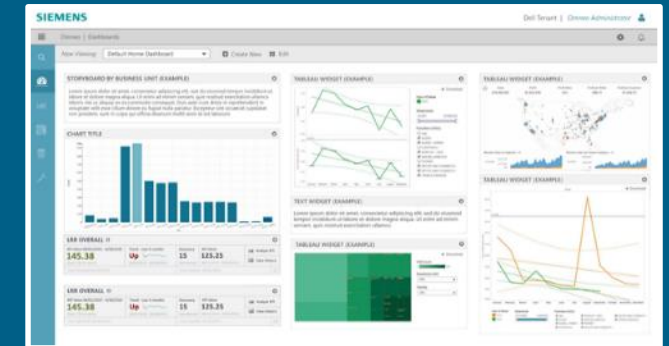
SIEMENS

Del Tenant | Omnex Administrator

Omnex | Dashboards

Now Viewing: Default Home Dashboard

Create New

Edit

STORYBOARD BY BUSINESS UNIT (EXAMPLE)

Lorem ipsum dolor sit amet, consectetur adipiscing elit, sed do eiusmod tempor incididunt ut labore et dolore magna aliqua. Ut enim ad minim veniam, quis nostrud exercitation ullamco laboris nisi ut aliquip ex ea commodo consequat. Duis aute irure dolor in reprehenderit in voluptate velit esse cillum dolore eu fugiat nulla pariatur. Excepteur sint occaecat cupidatat non proident, sunt in culpa qui officia deserunt mollit anim id est laborum.

CHART TITLE

LSS OVERALL

145.38

Up

15

125.25

LSS OVERALL

145.38

Up

15

125.25

TABLEAU WIDGET (EXAMPLE)

TEXT WIDGET (EXAMPLE)

Lorem ipsum dolor sit amet, consectetur adipiscing elit, sed do eiusmod tempor incididunt ut labore et dolore magna aliqua. Ut enim ad minim veniam, quis nostrud exercitation ullamco.

TABLEAU WIDGET (EXAMPLE)

TABLEAU WIDGET (EXAMPLE)

TABLEAU WIDGET (EXAMPLE)